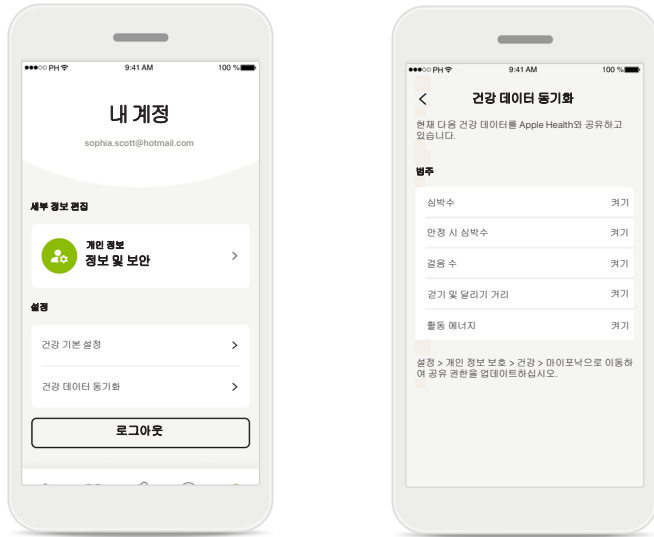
●●●○○ PH 9:41 AM 100 %

내 계정

sophia.scott@hotmail.com

세부 정보 편집

개인 정보
정보 및 보안

설정

건강 기본 설정

건강 데이터 동기화

로그아웃

●●●○○ PH 9:41 AM 100 %

<

건강 데이터 동기화

현재 다음 건강 데이터를 Apple Health와 공유하고 있습니다.

범주

| | |
|---|---|
| 심박수 | 켜기 |
| 안정 시 심박수 | 켜기 |
| 걸음 수 | 켜기 |
| 걷기 및 달리기 거리 | 켜기 |
| 활동 에너지 | 켜기 |

설정 > 개인 정보 보호 > 건강 > 마이포낙으로 이동하여 공유 권한을 업데이트하십시오.